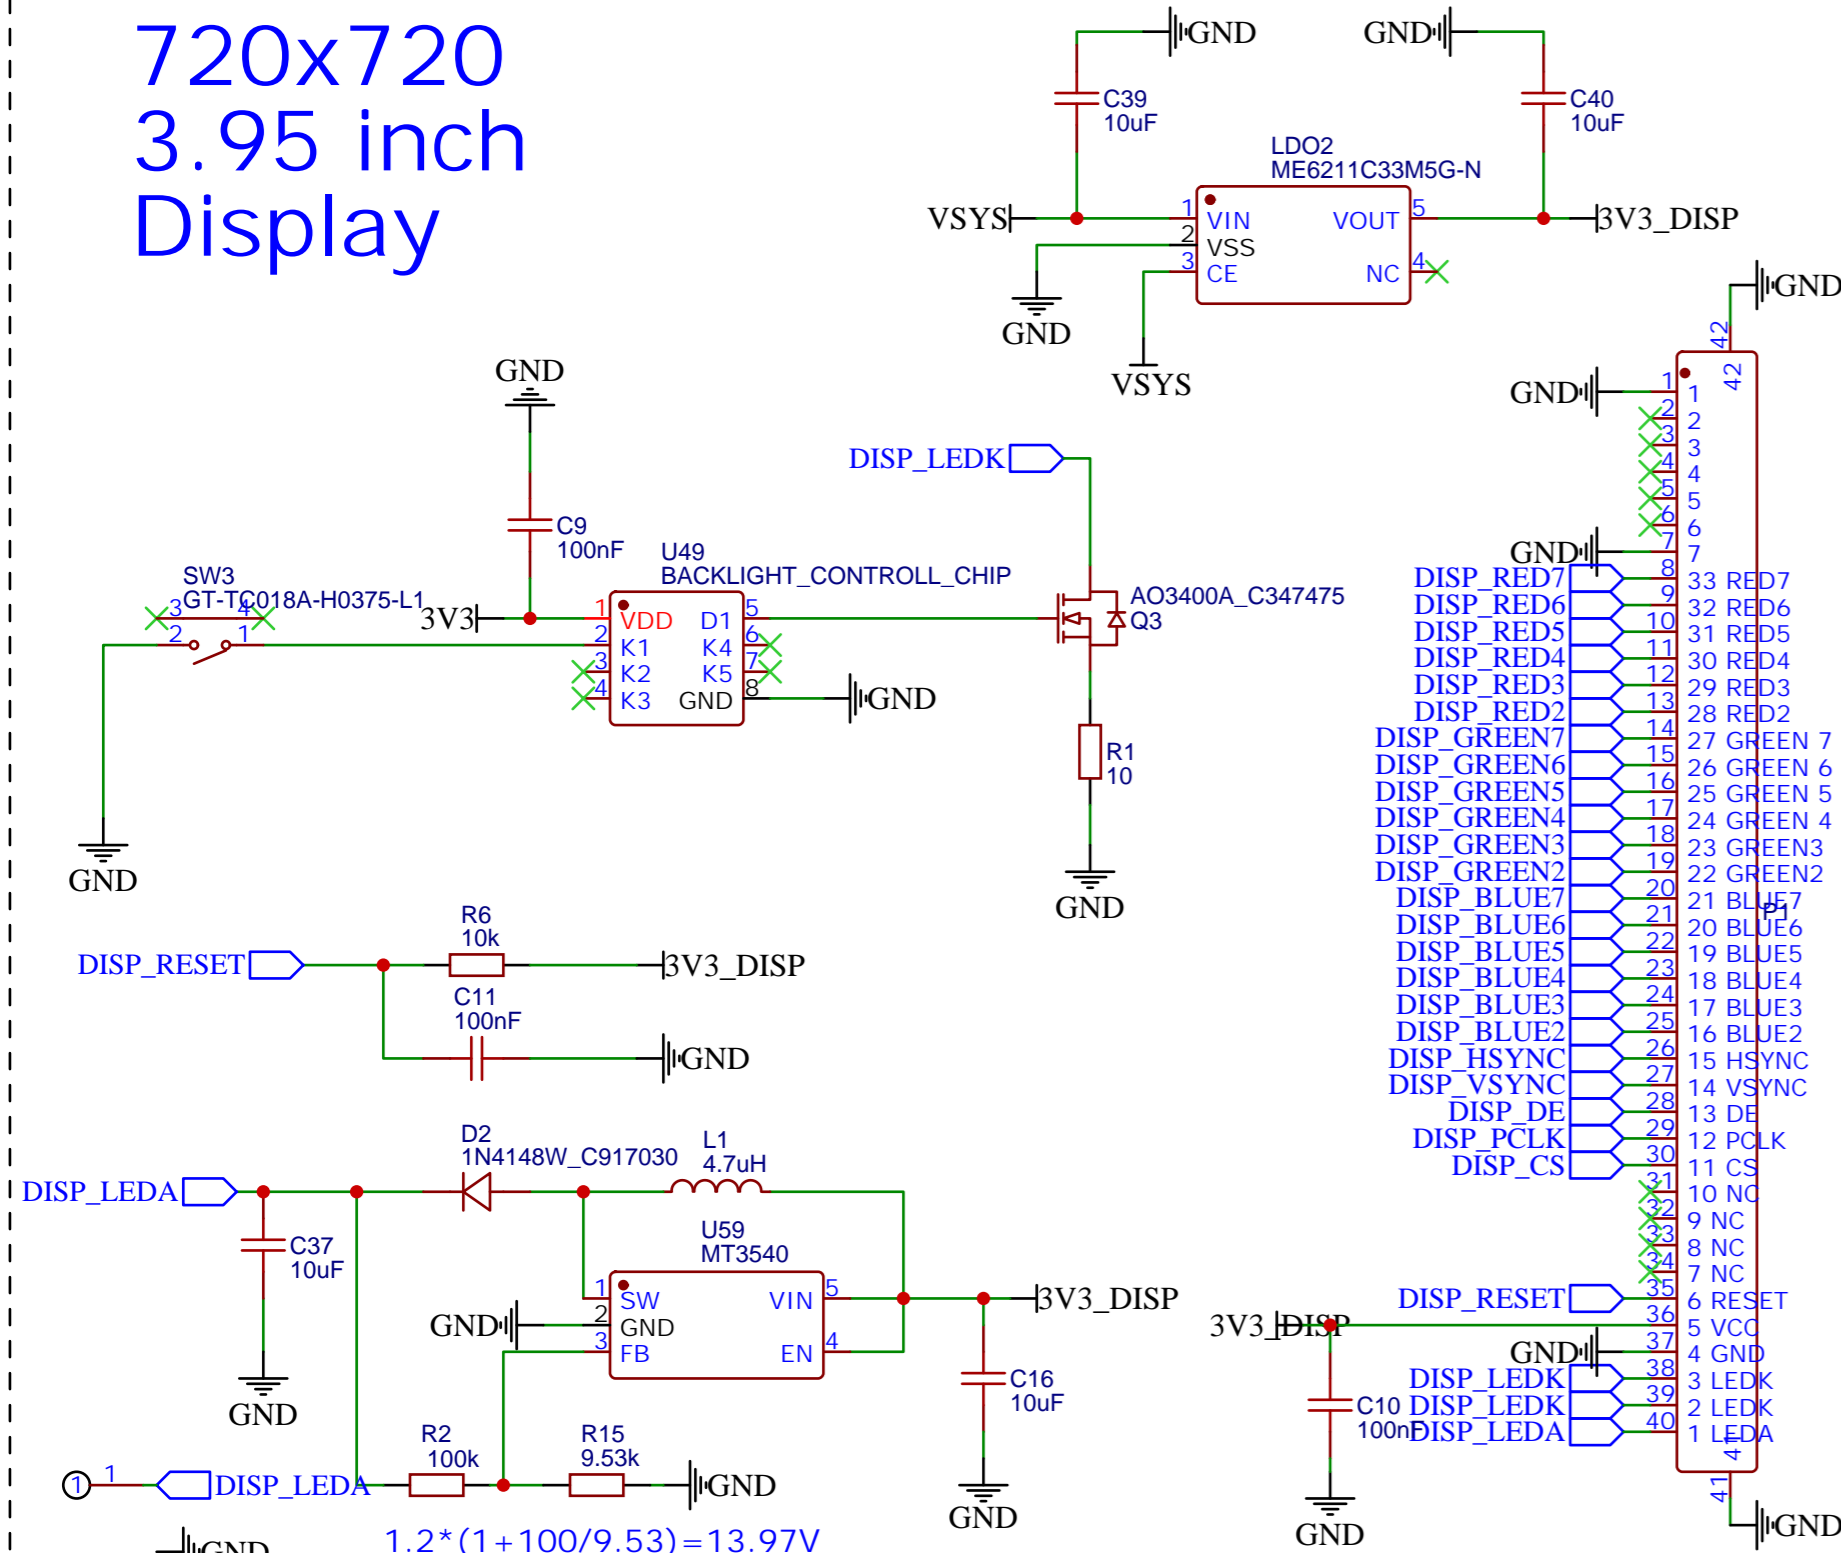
720x720
3.95 inch
Display

GND GND
C39 10uF
C40 10uF
LDO2
ME6211C33M5G-N
VSYS 1 VIN VOUT 5 3V3_DISP
2 VSS
3 CE NC 4
GND
VSYS

GND
DISP_LEDK
C9 100nF
U49
BACKLIGHT_CONTROLL_CHIP
SW3
GT-TC018A-H0375-L1
3 4
2 1
3V3 1 VDD D1 5
2 K1 K4 6
3 K2 K5 7
4 K3 GND 8 GND
AO3400A_C347475
Q3
R1 10
GND
GND

DISP_RESET
R6 10k
3V3_DISP
C11 100nF
GND

D2
1N4148W_C917030
L1 4.7uH
DISP_LEDA
C37 10uF
U59
MT3540
1 SW VIN 5
GND 2 GND
3 FB EN 4
3V3_DISP
C16 10uF
GND
GND
R2 100k
R15 9.53k
1 DISP_LEDA
GND
GND
GND
$1.2*(1+100/9.53)=13.97V$

GND
42
42
GND 1 1
2 2
3 3
4 4
5 5
6 6
GND 7 7
DISP_RED7 8 33 RED7
DISP_RED6 9 32 RED6
DISP_RED5 10 31 RED5
DISP_RED4 11 30 RED4
DISP_RED3 12 29 RED3
DISP_RED2 13 28 RED2
DISP_GREEN7 14 27 GREEN 7
DISP_GREEN6 15 26 GREEN 6
DISP_GREEN5 16 25 GREEN 5
DISP_GREEN4 17 24 GREEN 4
DISP_GREEN3 18 23 GREEN3
DISP_GREEN2 19 22 GREEN2
DISP_BLUE7 20 21 BLUE7
P1
DISP_BLUE6 21 20 BLUE6
DISP_BLUE5 22 19 BLUE5
DISP_BLUE4 23 18 BLUE4
DISP_BLUE3 24 17 BLUE3
DISP_BLUE2 25 16 BLUE2
DISP_HSYNC 26 15 HSYNC
DISP_VSYNC 27 14 VSYNC
DISP_DE 28 13 DE
DISP_PCLK 29 12 PCLK
DISP_CS 30 11 CS
31 10 NC
32 9 NC
33 8 NC
34 7 NC
DISP_RESET 35 6 RESET
3V3_DISP 36 5 VCC
GND 37 4 GND
DISP_LEDK 38 3 LEDK
C10 DISP_LEDK 39 2 LEDK
100nF DISP_LEDA 40 1 LEDA
41
41
GND
GND